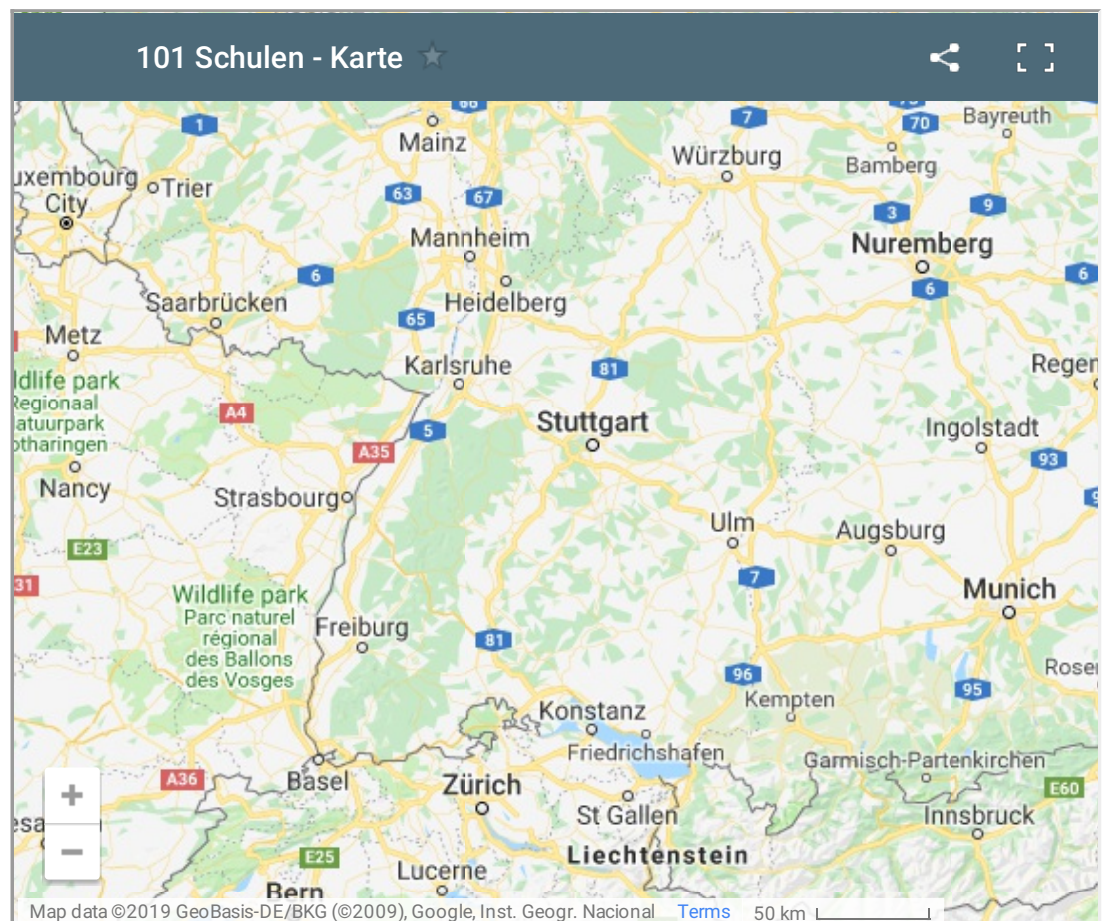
101 Schulen - Karte

1
7
70
Bayreuth
Mainz
Würzburg
Bamberg
uxembourg
Trier
City
63
67
3
9
Mannheim
Nuremberg
6
6
Saarbrücken
Heidelberg
6
Metz
65
Karlsruhe
81
Regen
ldlife park
Regionaal
atuurpark
othlaringen
A4
Stuttgart
Ingolstadt
5
A35
93
Nancy
Strasbourg
Ulm
Augsburg
E23
7
Munich
31
Wildlife park
Parc naturel
régional
des Ballons
des Vosges
Freiburg
81
96
Rosen
95
Kempten
Konstanz
Friedrichshafen
Garmisch-Partenkirchen
A36
Basel
Zürich
E60
St Gallen
Innsbruck
+
−
E25
Liechtenstein
Lucerne
Bern
Map data ©2019 GeoBasis-DE/BKG (©2009), Google, Inst. Geogr. Nacional
Terms
50 km